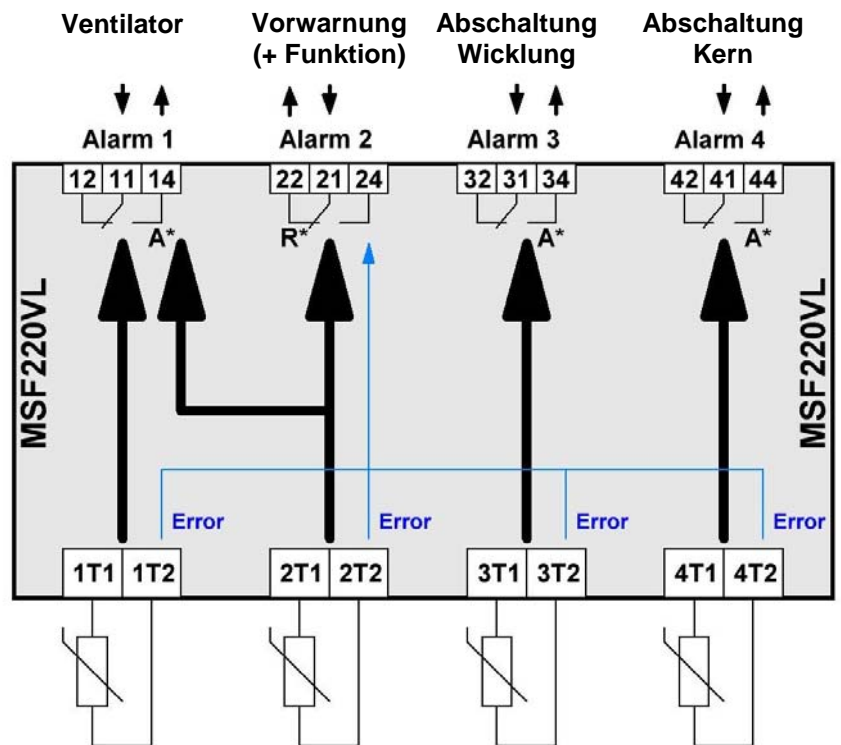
Ventilator

Vorwarnung (+ Funktion)

Abschaltung Wicklung

Abschaltung Kern

Alarm 1

Alarm 2

Alarm 3

Alarm 4

12 11 14

22 21 24

32 31 34

42 41 44

A*

R*

A*

A*

MSF220VL

MSF220VL

Error

Error

Error

Error

1T1 1T2

2T1 2T2

3T1 3T2

4T1 4T2